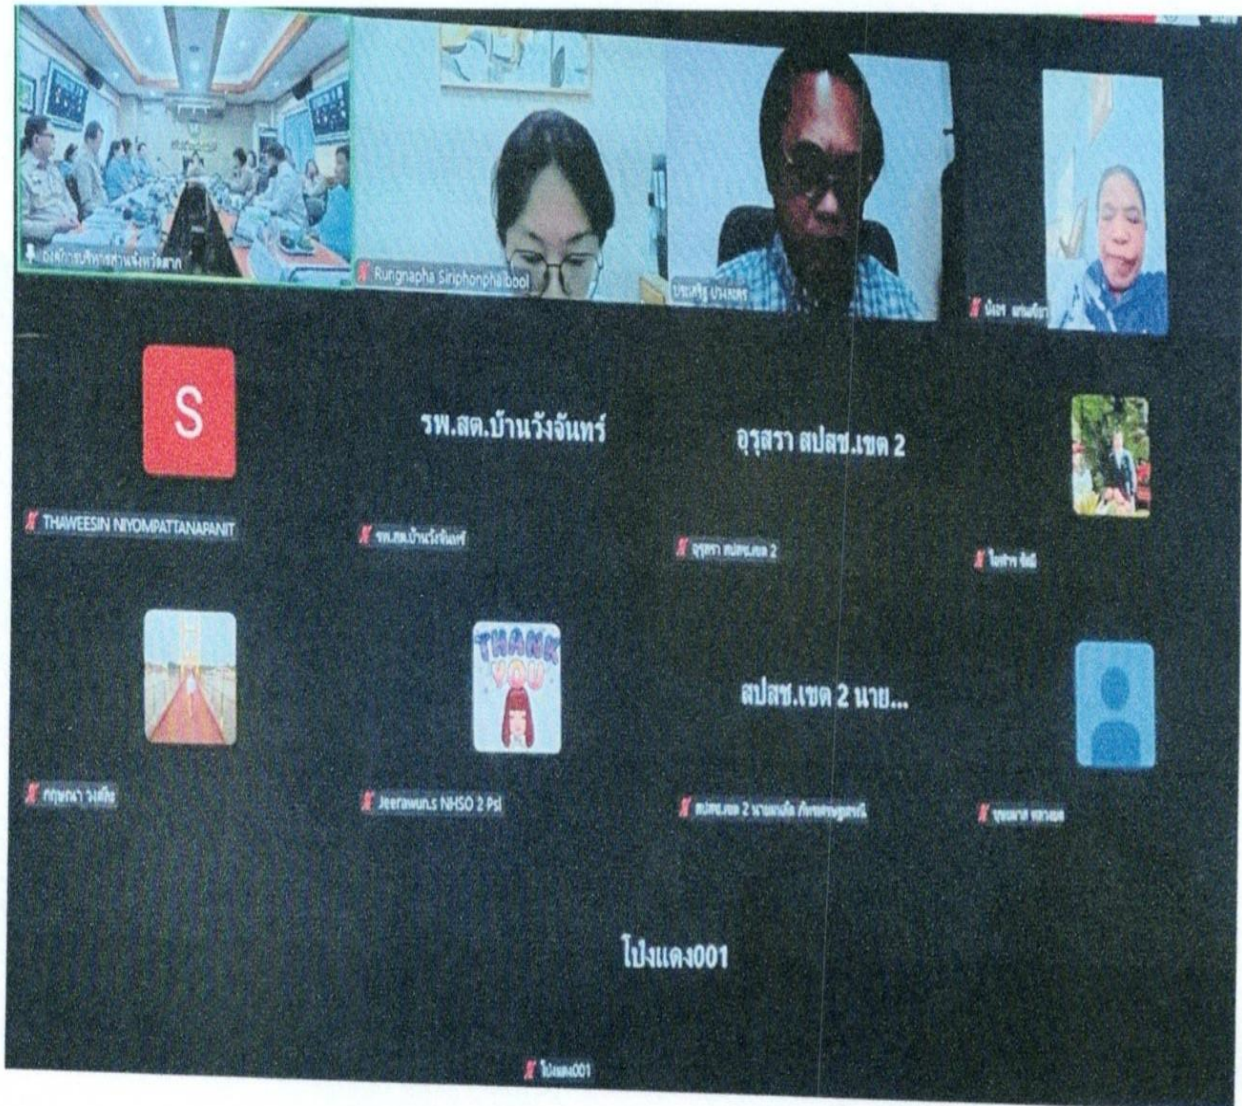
องค์การบริหารส่วนจังหวัดตาก

Rungnapha Siriphonphaibool

ประเสริฐ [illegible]

น้อง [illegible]

S

THAWEESIN NIYOMPATTANAPANIT

รพ.สต.บ้านวังจันทร์

รพ.สต.บ้านวังจันทร์

อุรุสรา สปสช.เขต 2

อุรุสรา สปสช.เขต 2

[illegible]

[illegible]

THANK YOU

Jeerawun.s NHSO 2 Psl

สปสช.เขต 2 นาย...

สปสช.เขต 2 นาย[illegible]

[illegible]

โป่งแดง001

โป่งแดง001